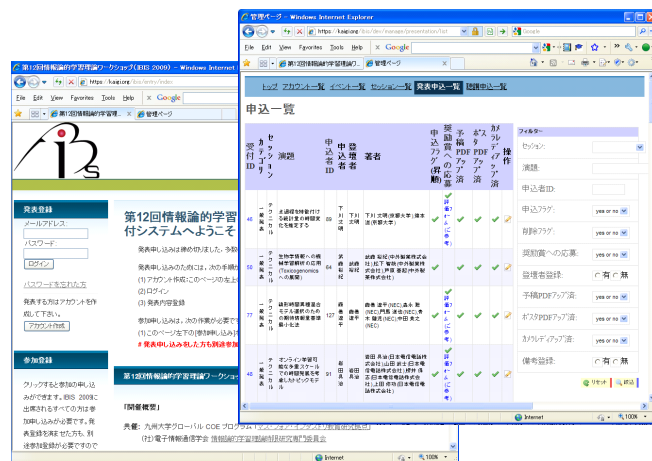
管理ページ - Windows Internet Explorer
https://kaisi.org/ibis/dev/manager/presentation/list
File Edit View Favorites Tools Help
Google
管理ページ
トップ アカウント一覧 イベント一覧 セッション一覧 発表申込一覧 聴講申込一覧
申込一覧

| 受付ID | カテゴリ | セッション | 演題 | 申込者ID | 発表者 | 著者 | 申込フラグ(幹静) | 奨励賞への応募 | 予稿PDFアップ済 | ポスターPDFアップ済 | カメラレディアップ済 | 操作 |
|---|---|---|---|---|---|---|---|---|---|---|---|---|
| 45 | 一般講演 | テクニカル | 正規化確率密度比... | 89 | 下川 宏明 | 下川 宏明(京都大学) | | | | | | |
| 50 | 一般講演 | テクニカル | 生物学習における... | 64 | 武田 和毅 | 武田 和毅... | | | | | | |
| 77 | 一般講演 | テクニカル | 確率的探索... | 127 | 森島 達平 | 森島 達平(NEC)... | | | | | | |
| 48 | 一般講演 | テクニカル | オンライン学習... | 91 | 岩田 具治 | 岩田 具治(日本電信電話株式会社)... | | | | | | |

フィルター
セッション:
演題:
申込者ID:
申込フラグ: yes or no
削除フラグ: yes or no
奨励賞への応募: yes or no
登壇者登録: 有 無
予稿PDFアップ済: yes or no
ポスターPDFアップ済: yes or no
カメラレディアップ済: yes or no
備考登録: 有 無
リセット 絞込

Internet 100%

第12回情報論的学習理論ワークショップ(IBIS 2009) - Windows Internet Explorer
https://kaisi.org/ibis/entry/index
File Edit View Favorites Tools Help
Google
第12回情報論的学習... 管理ページ
IBIS
発表登録
メールアドレス:
パスワード:
ログイン
パスワードを忘れた方
発表する方はアカウントを作成して下さい
アカウント作成
参加登録
クリックすると参加の申し込みができます。IBIS 2009に出席されるすべての方は参加申し込みが必要です。発表登録を済ませた方も、別途参加登録が必要ですので
第12回情報論的学習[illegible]付システムへようこそ
発表申し込みは締め切りました。今般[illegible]
発表申し込みのためには、次の手順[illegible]
(1) アカウント作成にこのページの左上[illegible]
(2) ログイン
(3) 発表内容登録
参加申し込みは、次の手順が必要です
(1) このページ左下の「参加申し込み」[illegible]
# 発表申し込み済した方も別途参加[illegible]
第12回情報論的学習理論ワークショップ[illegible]
「開催概要」
共催: 九州大学グローバルCOEプログラム「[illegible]」
(社)電子情報通信学会 情報論的学習理論と機械学習研究会
Internet 100%